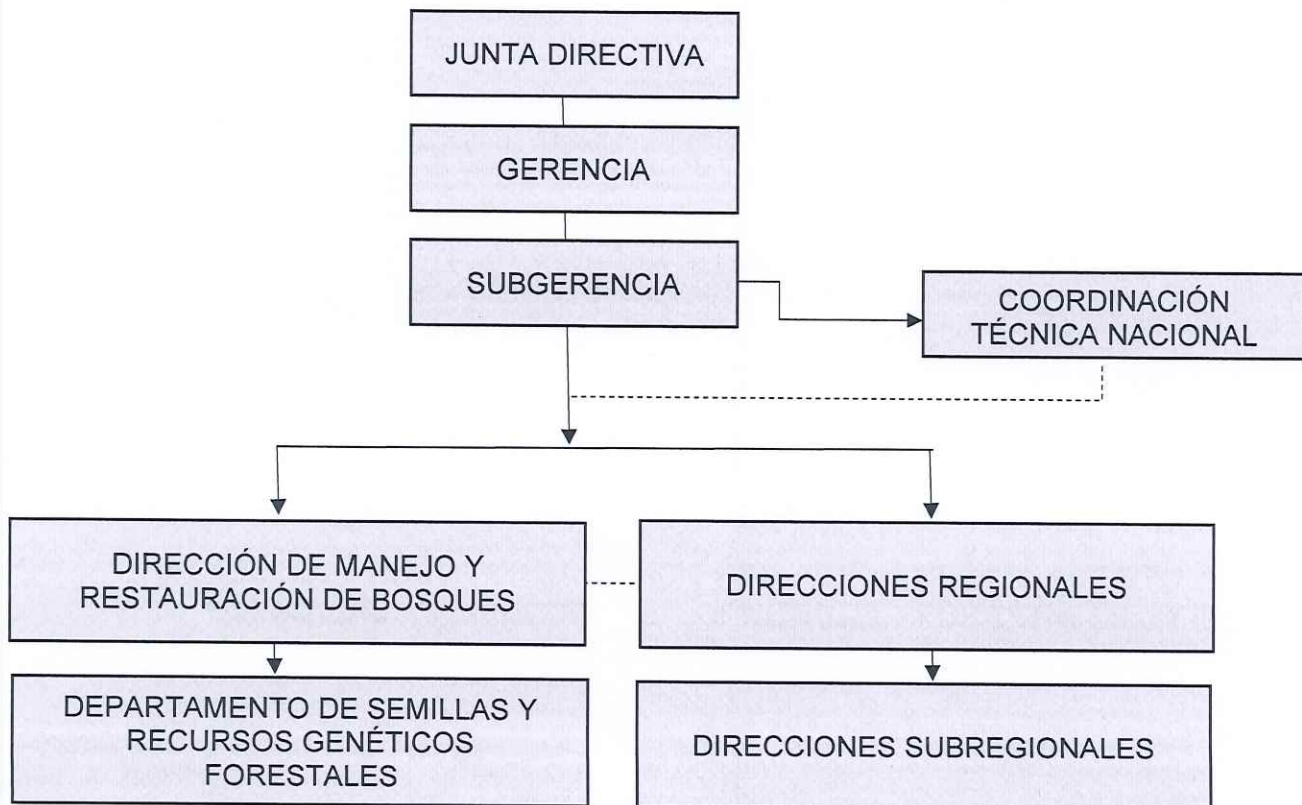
JUNTA DIRECTIVA

GERENCIA

SUBGERENCIA

COORDINACIÓN TÉCNICA NACIONAL

DIRECCIÓN DE MANEJO Y RESTAURACIÓN DE BOSQUES

DIRECCIONES REGIONALES

DEPARTAMENTO DE SEMILLAS Y RECURSOS GENÉTICOS FORESTALES

DIRECCIONES SUBREGIONALES